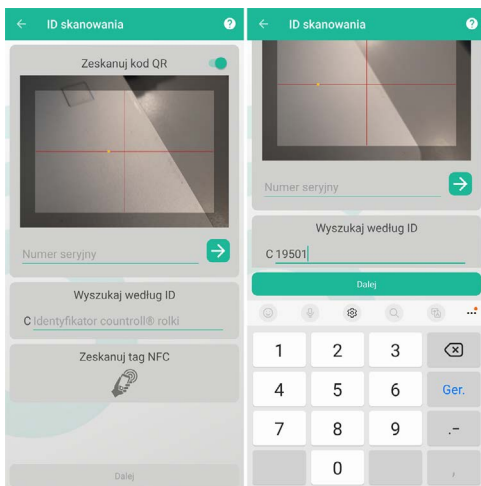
ID skanowania

Zeskanuj kod QR

Numer seryjny

Wyszukaj według ID

C Identyfikator countroll® rolki

Zeskanuj tag NFC

Dalej

ID skanowania

Numer seryjny

Wyszukaj według ID

C 19501

Dalej

1
2
3
4
5
6
Ger.
7
8
9
.-
0